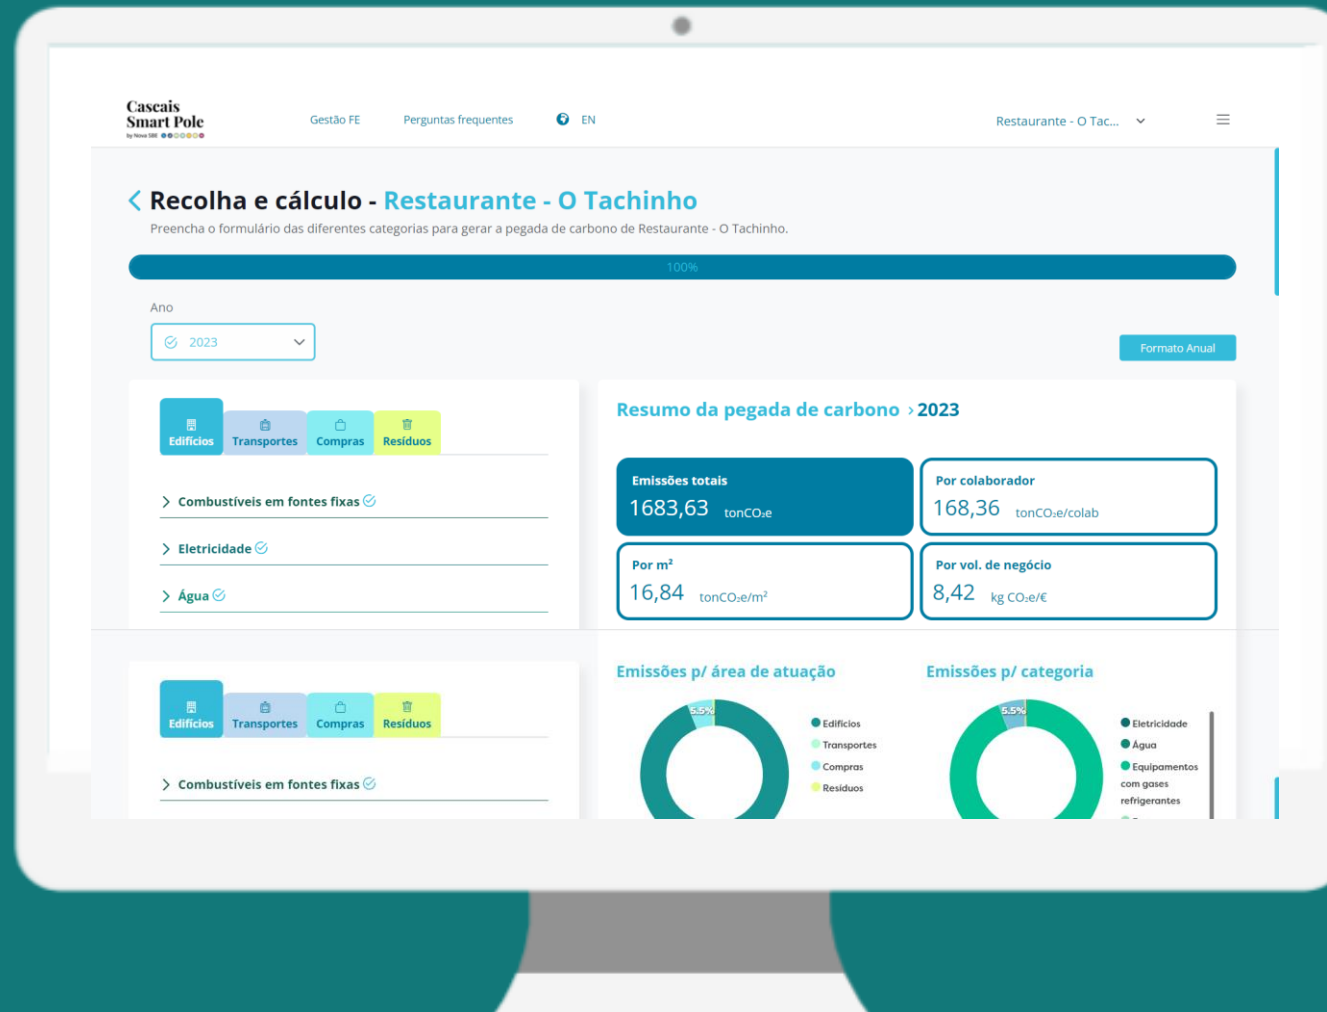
Cascais Smart Pole
by Nova SBE

Gestão FE

Perguntas frequentes

EN

Restaurante - O Tac...

Recolha e cálculo - Restaurante - O Tachinho

Preencha o formulário das diferentes categorias para gerar a pegada de carbono de Restaurante - O Tachinho.

100%

Ano

2023

Formato Anual

Edifícios Transportes Compras Resíduos

Combustíveis em fontes fixas

Eletricidade

Água

Resumo da pegada de carbono › 2023

Emissões totais
1683,63 tonCO₂e

Por colaborador
168,36 tonCO₂e/colab

Por m²
16,84 tonCO₂e/m²

Por vol. de negócio
8,42 kg CO₂e/€

Edifícios Transportes Compras Resíduos

Combustíveis em fontes fixas

Emissões p/ área de atuação

5.5%

Edifícios
Transportes
Compras
Resíduos

Emissões p/ categoria

5.5%

Eletricidade
Água
Equipamentos com gases refrigerantes